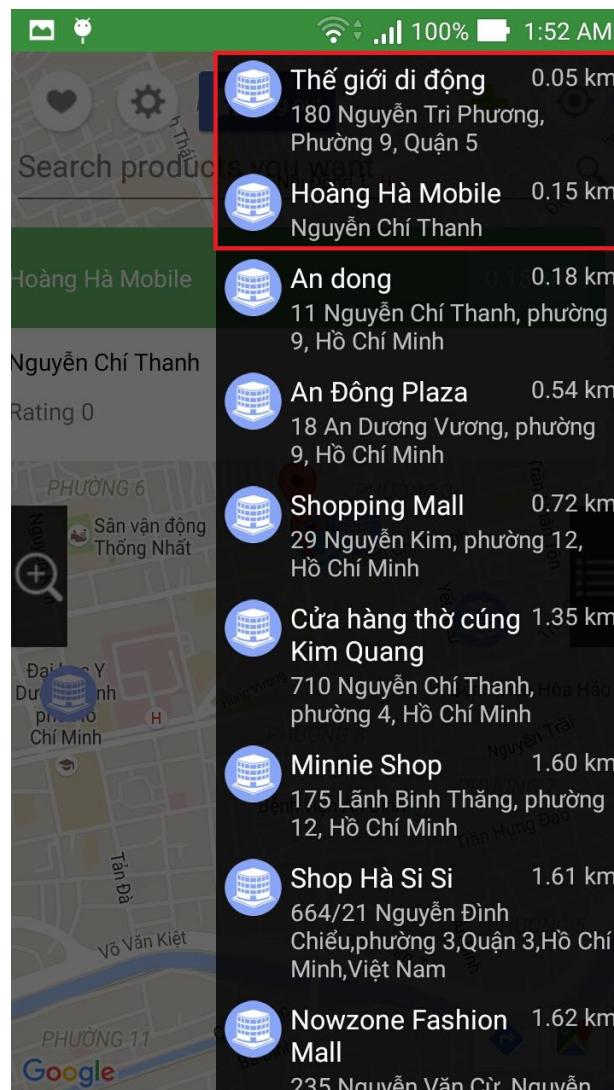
100% 1:52 AM

Search products you want

Hoàng Hà Mobile

Nguyễn Chí Thanh

Rating 0

PHƯỜNG 6

Sân vận động Thống Nhất

Đại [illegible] Y Dư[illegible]nh ph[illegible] Chí Minh

Tản Đà

Võ Văn Kiệt

PHƯỜNG 11

Google

Thế giới di động 0.05 km
180 Nguyễn Tri Phương, Phường 9, Quận 5

Hoàng Hà Mobile 0.15 km
Nguyễn Chí Thanh

An dong 0.18 km
11 Nguyễn Chí Thanh, phường 9, Hồ Chí Minh

An Đông Plaza 0.54 km
18 An Dương Vương, phường 9, Hồ Chí Minh

Shopping Mall 0.72 km
29 Nguyễn Kim, phường 12, Hồ Chí Minh

Cửa hàng thờ cúng Kim Quang 1.35 km
710 Nguyễn Chí Thanh, phường 4, Hồ Chí Minh

Minnie Shop 1.60 km
175 Lãnh Binh Thăng, phường 12, Hồ Chí Minh

Shop Hà Si Si 1.61 km
664/21 Nguyễn Đình Chiểu,phường 3,Quận 3,Hồ Chí Minh,Việt Nam

Nowzone Fashion Mall 1.62 km
235 Nguyễn Văn Cừ, Nguyễn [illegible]